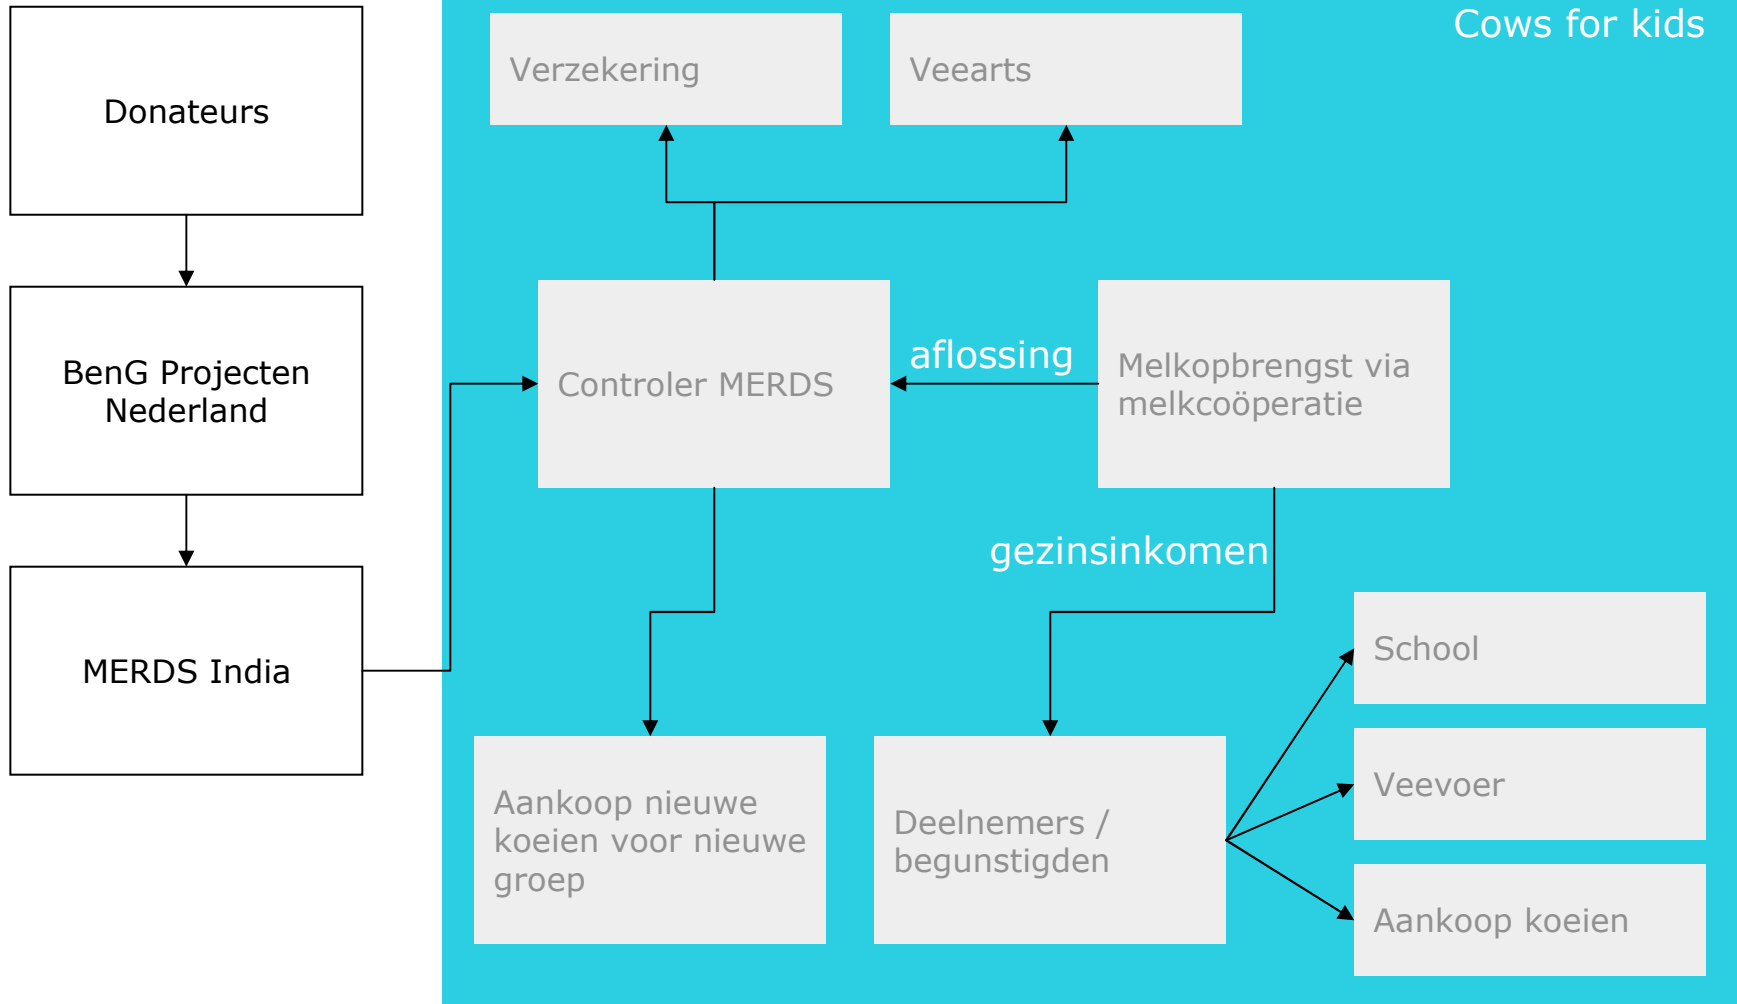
Donateurs

BenG Projecten Nederland

MERDS India

Cows for kids

Verzekering

Veearts

Controler MERDS

aflossing

Melkopbrengst via melkcoöperatie

gezinsinkomen

School

Veevoer

Aankoop koeien

Aankoop nieuwe koeien voor nieuwe groep

Deelnemers / begunstigden